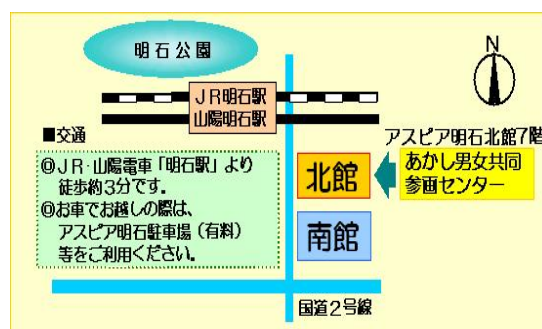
明石公園

N

JR明石駅
山陽明石駅

■交通

アスピア明石北館7階

◎JR・山陽電車「明石駅」より徒歩約3分です。
◎お車でお越しの際は、アスピア明石駐車場（有料）等をご利用ください。

北館

あかし男女共同参画センター

南館

国道2号線